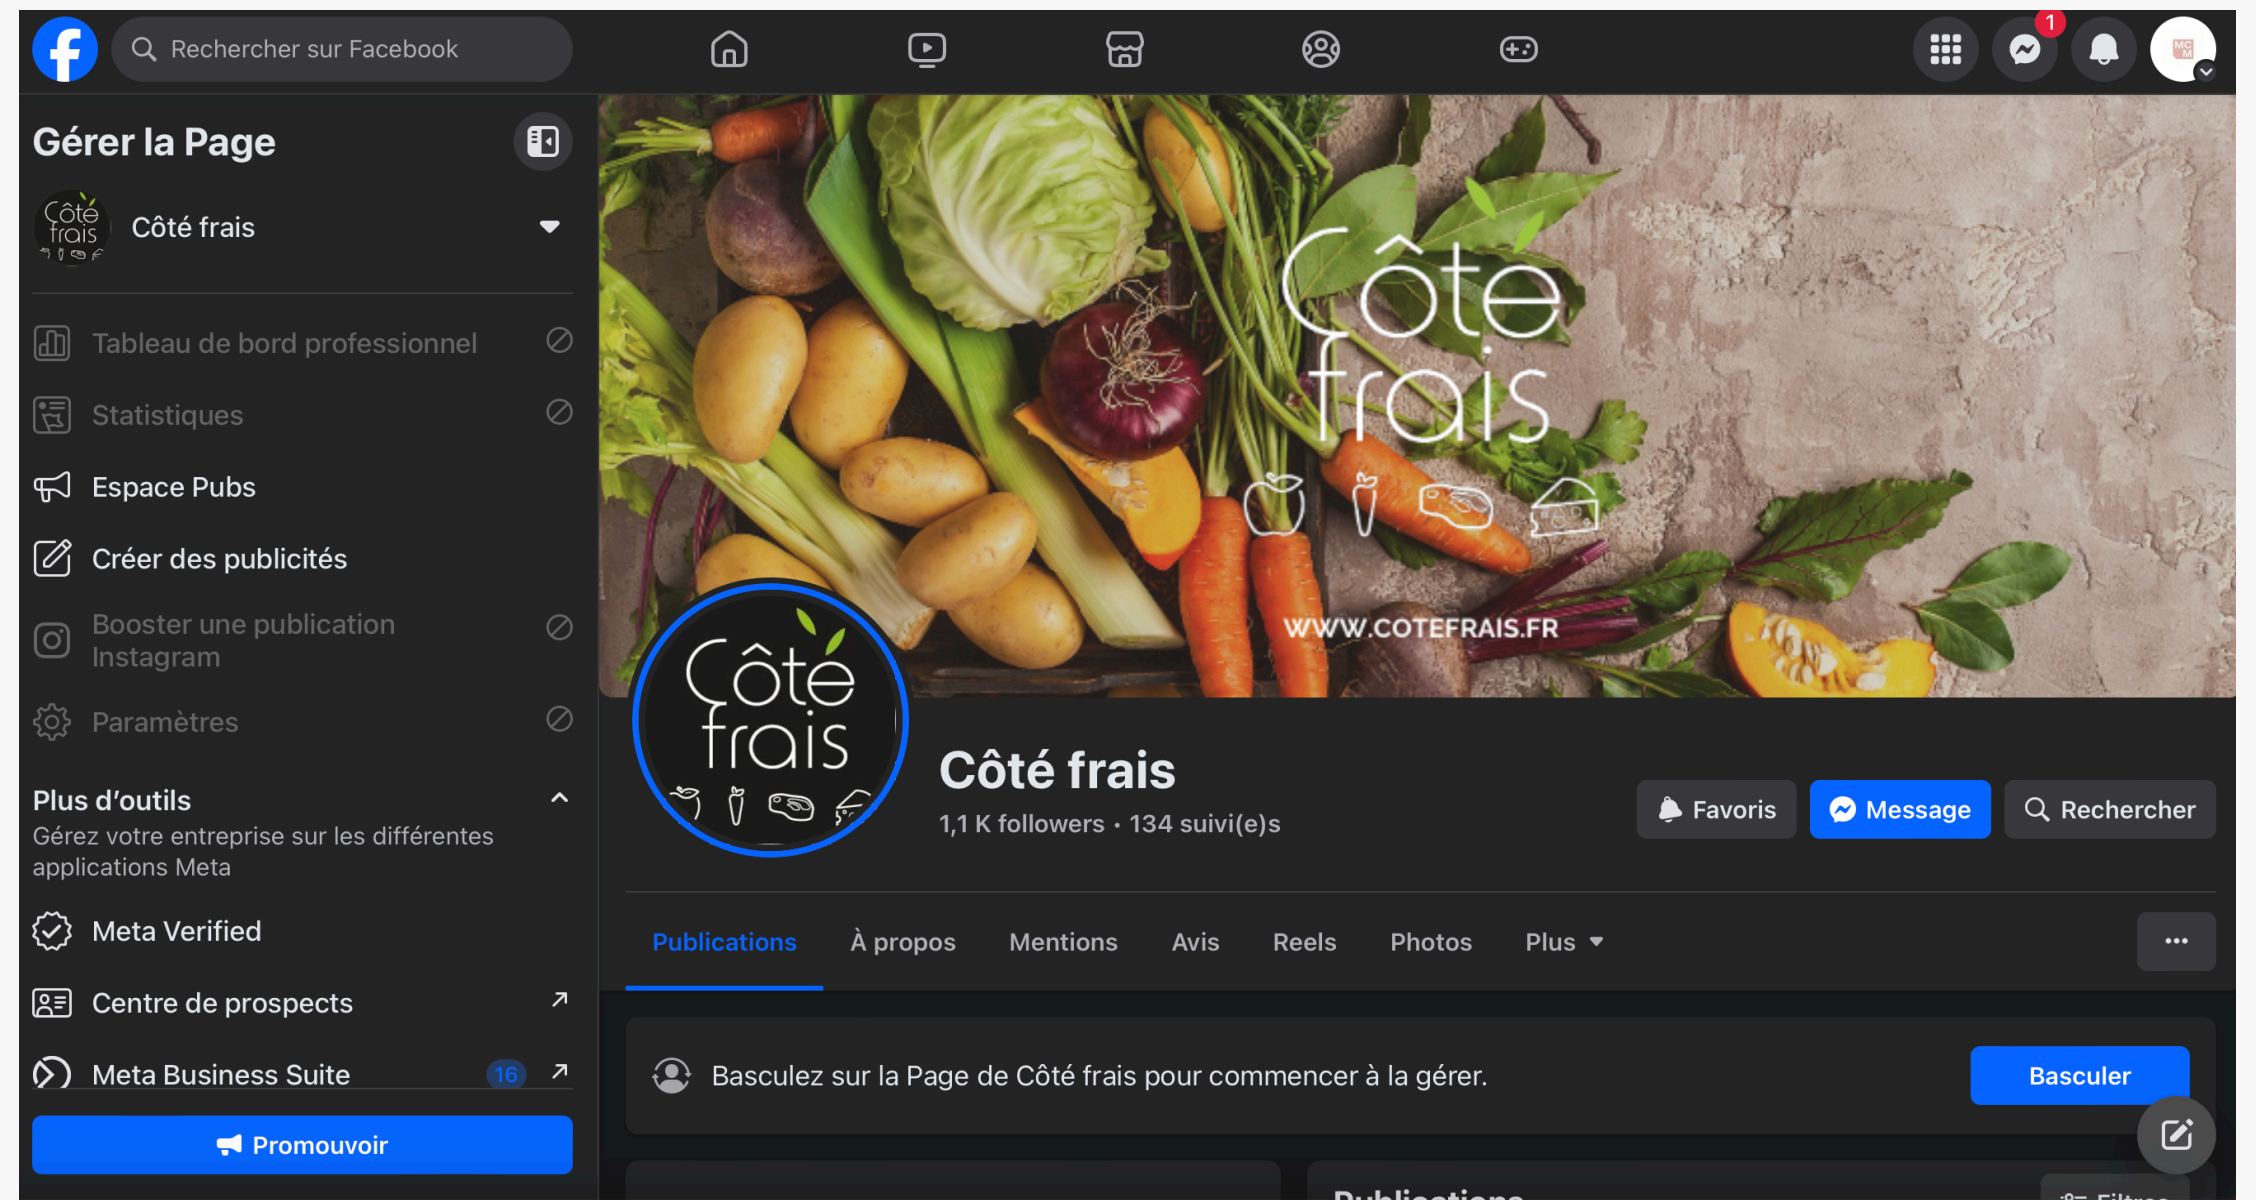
Rechercher sur Facebook

1

Gérer la Page

Côté frais

Côté frais

Tableau de bord professionnel

Statistiques

Espace Pubs

Créer des publicités

Booster une publication Instagram

Paramètres

Plus d'outils

Gérez votre entreprise sur les différentes applications Meta

Meta Verified

Centre de prospects

Meta Business Suite 16

Promouvoir

Côte frais

WWW.COTEFRAIS.FR

Côté frais

Côté frais

1,1 K followers • 134 suivi(e)s

Favoris

Message

Rechercher

Publications

À propos

Mentions

Avis

Reels

Photos

Plus

Basculez sur la Page de Côté frais pour commencer à la gérer.

Basculer

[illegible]